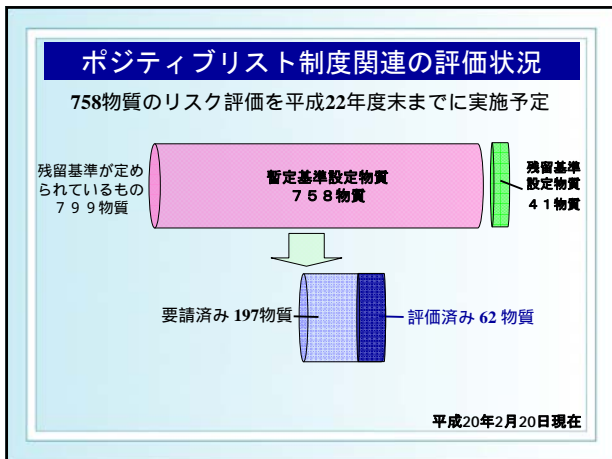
ポジティブリスト制度関連の評価状況

758物質のリスク評価を平成22年度末までに実施予定

残留基準が定められているもの７９９物質

暫定基準設定物質
７５８物質

残留基準設定物質
４１物質

要請済み 197物質

評価済み 62 物質

平成20年2月20日現在